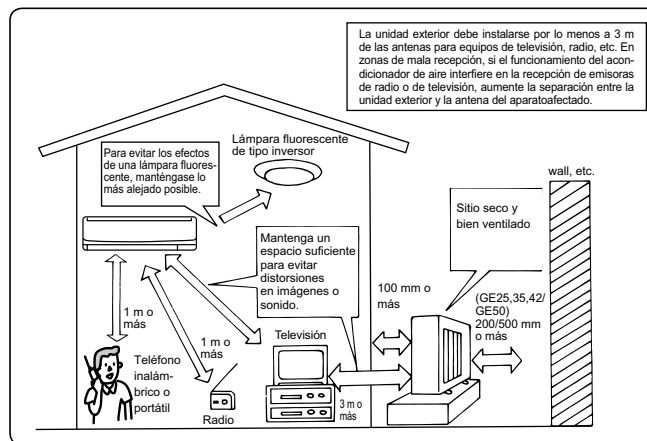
La unidad exterior debe instalarse por lo menos a 3 m de las antenas para equipos de televisión, radio, etc. En zonas de mala recepción, si el funcionamiento del acondicionador de aire interfiere en la recepción de emisoras de radio o de televisión, aumente la separación entre la unidad exterior y la antena del aparatoafectado.

Para evitar los efectos de una lámpara fluorescente, manténgase lo más alejado posible.

Lámpara fluorescente de tipo inversor

wall, etc.

Sitio seco y bien ventilado

Mantenga un espacio suficiente para evitar distorsiones en imágenes o sonido.

100 mm o más

(GE25,35,42/ GE50) 200/500 mm o más

1 m o más

1 m o más

Televisión

Teléfono inalámbrico o portátil

Radio

3 m o más